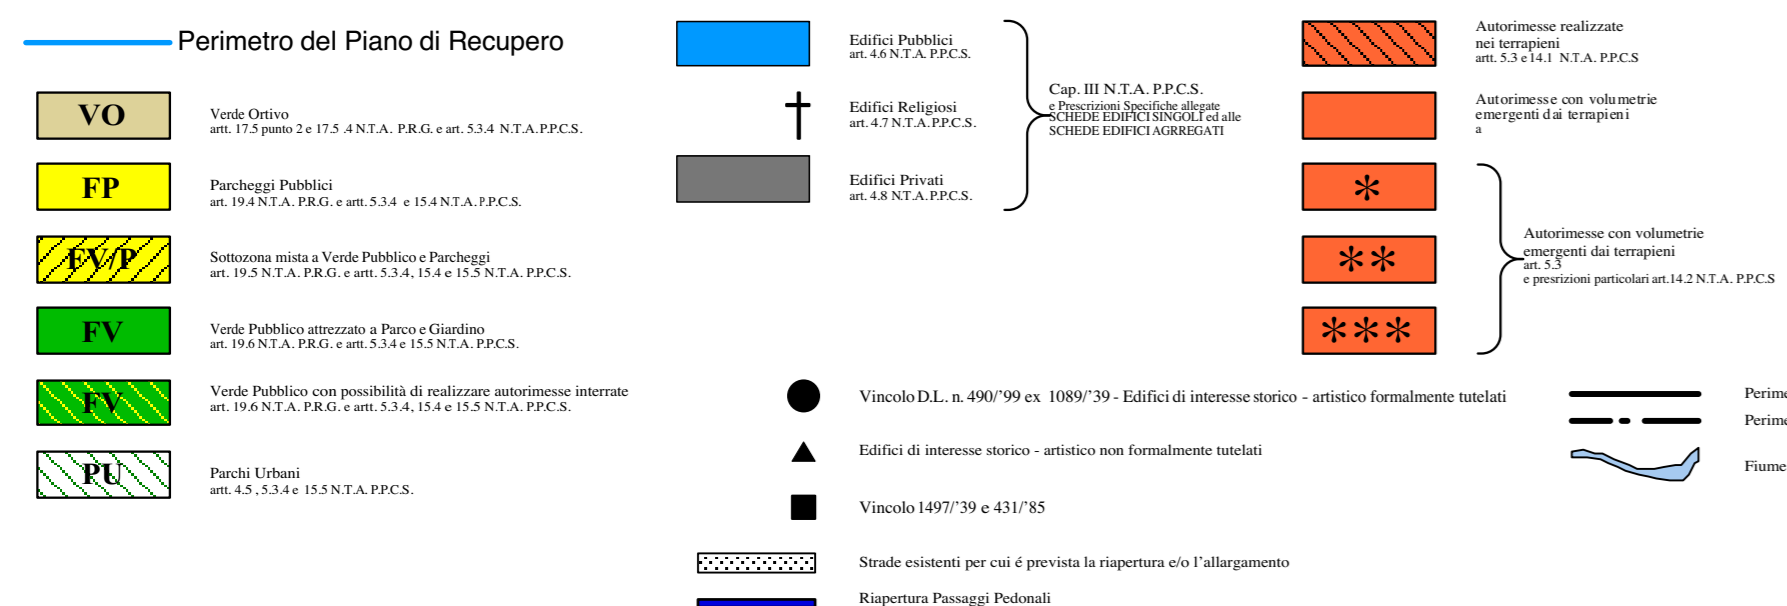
Perimetro del Piano di Recupero

VO
Verde Ortivo
artt. 17.5 punto 2 e 17.5 .4 N.T.A. P.R.G. e art. 5.3.4 N.T.A.P.P.C.S.

FP
Parcheggi Pubblici
art. 19.4 N.T.A. P.R.G. e artt. 5.3.4 e 15.4 N.T.A. P.P.C.S.

FV/P
Sottozona mista a Verde Pubblico e Parcheggi
artt. 19.5 N.T.A. P.R.G. e artt. 5.3.4, 15.4 e 15.5 N.T.A. P.P.C.S.

FV
Verde Pubblico attrezzato a Parco e Giardino
art. 19.6 N.T.A. P.R.G. e artt. 5.3.4 e 15.5 N.T.A. P.P.C.S.

FV
Verde Pubblico con possibilità di realizzare autorimesse interrate
artt. 19.6 N.T.A. P.R.G. e artt. 5.3.4, 15.4 e 15.5 N.T.A. P.P.C.S.

PU
Parchi Urbani
artt. 4.5 , 5.3.4 e 15.5 N.T.A. P.P.C.S.

Edifici Pubblici
art. 4.6 N.T.A. P.P.C.S.

Edifici Religiosi
art. 4.7 N.T.A. P.P.C.S.

Edifici Privati
art. 4.8 N.T.A. P.P.C.S.

Cap. III N.T.A. P.P.C.S.
e Prescrizioni Specifiche allegate
SCHEDE EDIFICI SINGOLI ed alle
SCHEDE EDIFICI AGRREGATI

Autorimesse realizzate
nei terrapieni
artt. 5.3 e 14.1 N.T.A. P.P.C.S

Autorimesse con volumetrie
emergenti dai terrapieni
a

*

**

***

Autorimesse con volumetrie
emergenti dai terrapieni
art. 5.3
e presrizioni particolari art.14.2 N.T.A. P.P.C.S

Vincolo D.L. n. 490/'99 ex 1089/'39 - Edifici di interesse storico - artistico formalmente tutelati

Edifici di interesse storico - artistico non formalmente tutelati

Vincolo 1497/'39 e 431/'85

Strade esistenti per cui é prevista la riapertura e/o l'allargamento

Riapertura Passaggi Pedonali

Perime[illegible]
Perime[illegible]
Fiume